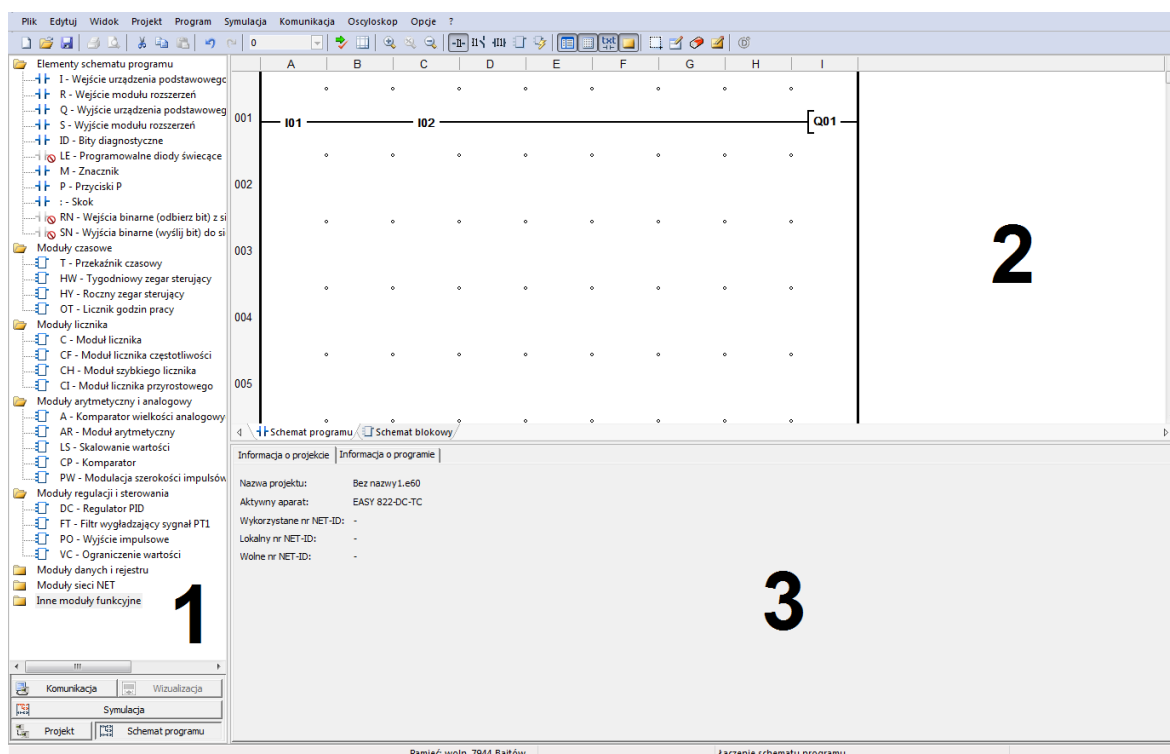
Plik Edytuj Widok Projekt Program Symulacja Komunikacja Oscyloskop Opcje ?

0

Elementy schematu programu
I - Wejście urządzenia podstawowego
R - Wejście modułu rozszerzeń
Q - Wyjście urządzenia podstawoweg
S - Wyjście modułu rozszerzeń
ID - Bity diagnostyczne
LE - Programowalne diody świecące
M - Znacznik
P - Przyciski P
: - Skok
RN - Wejścia binarne (odbierz bit) z si
SN - Wyjścia binarne (wyślij bit) do si
Moduły czasowe
T - Przekaźnik czasowy
HW - Tygodniowy zegar sterujący
HY - Roczny zegar sterujący
OT - Licznik godzin pracy
Moduły licznika
C - Moduł licznika
CF - Moduł licznika częstotliwości
CH - Moduł szybkiego licznika
CI - Moduł licznika przyrostowego
Moduły arytmetyczny i analogowy
A - Komparator wielkości analogowy
AR - Moduł arytmetyczny
LS - Skalowanie wartości
CP - Komparator
PW - Modulacja szerokości impulsów
Moduły regulacji i sterowania
DC - Regulator PID
FT - Filtr wygładzający sygnał PT1
PO - Wyjście impulsowe
VC - Ograniczenie wartości
Moduły danych i rejestru
Moduły sieci NET
Inne moduły funkcyjne

1

Komunikacja
Wizualizacja
Symulacja
Projekt
Schemat programu

A B C D E F G H I

001 I01 I02 Q01
002
003
004
005

2

Schemat programu
Schemat blokowy

Informacja o projekcie
Informacja o programie

Nazwa projektu: Bez nazwy1.e60
Aktywny aparat: EASY 822-DC-TC
Wykorzystane nr NET-ID: -
Lokalny nr NET-ID: -
Wolne nr NET-ID: -

3

Pamięć woln. 7944 Bajtów
Łączenie schematu programu